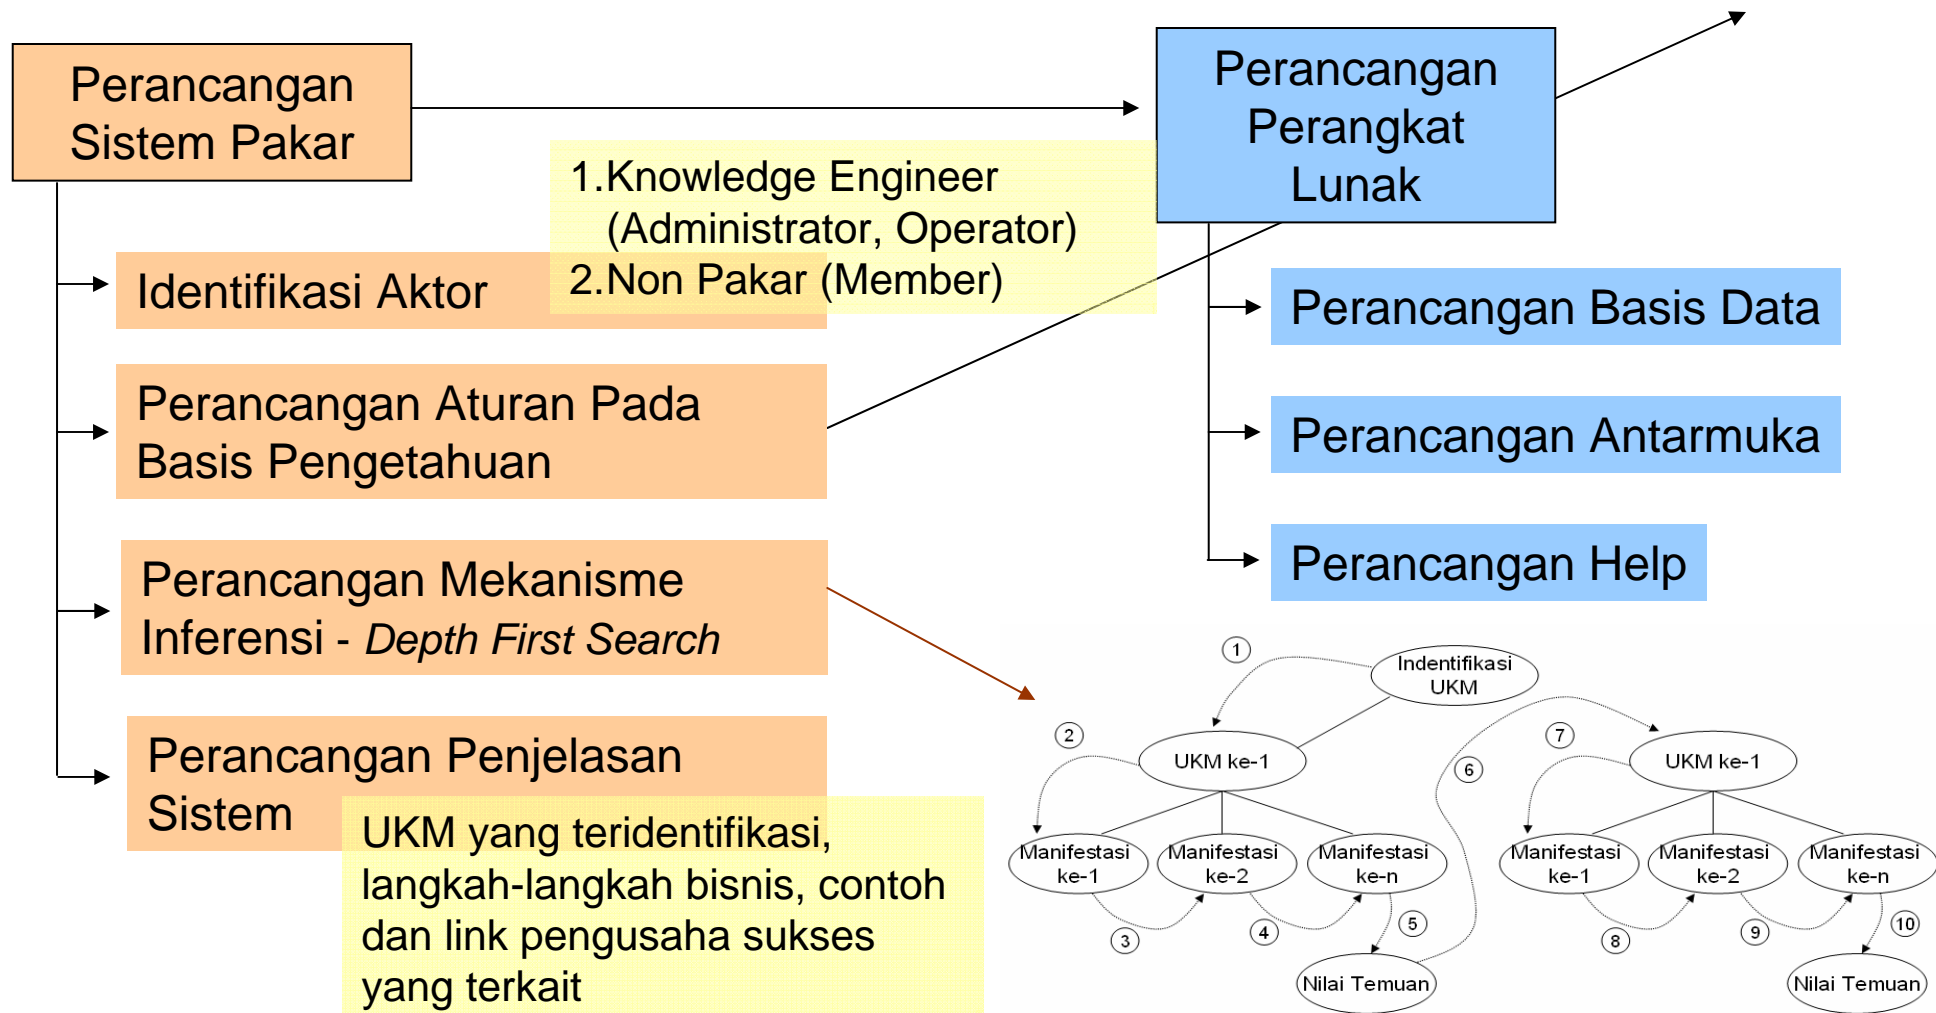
Perancangan Sistem Pakar

Perancangan Perangkat Lunak

1.Knowledge Engineer (Administrator, Operator)
2.Non Pakar (Member)

Identifikasi Aktor

Perancangan Aturan Pada Basis Pengetahuan

Perancangan Mekanisme Inferensi - *Depth First Search*

Perancangan Penjelasan Sistem

UKM yang teridentifikasi, langkah-langkah bisnis, contoh dan link pengusaha sukses yang terkait

Perancangan Basis Data

Perancangan Antarmuka

Perancangan Help

1
Indentifikasi UKM
2
UKM ke-1
6
7
UKM ke-1
Manifestasi ke-1
Manifestasi ke-2
Manifestasi ke-n
Manifestasi ke-1
Manifestasi ke-2
Manifestasi ke-n
3
4
5
8
9
10
Nilai Temuan
Nilai Temuan